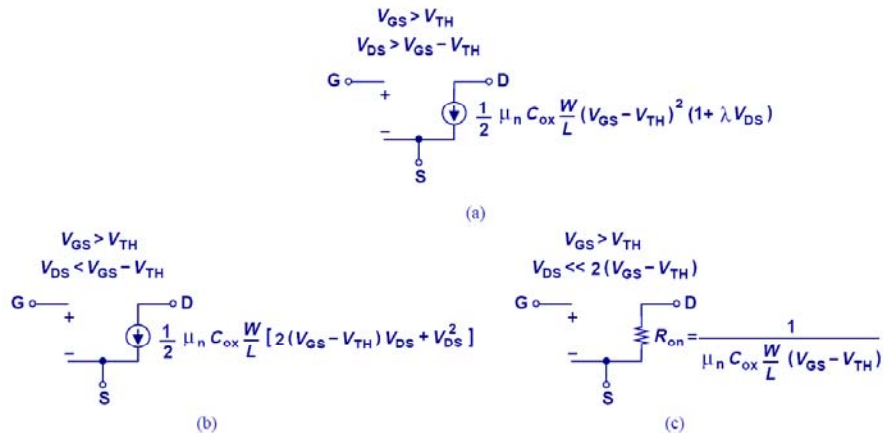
$V_{GS} > V_{TH}$
$V_{DS} > V_{GS} - V_{TH}$

G
+
−
D
S
$\frac{1}{2}\mu_n C_{ox}\frac{W}{L}(V_{GS} - V_{TH})^2(1 + \lambda V_{DS})$

(a)

$V_{GS} > V_{TH}$
$V_{DS} < V_{GS} - V_{TH}$

G
+
−
D
S
$\frac{1}{2}\mu_n C_{ox}\frac{W}{L}[2(V_{GS} - V_{TH})V_{DS} + V_{DS}^2]$

(b)

$V_{GS} > V_{TH}$
$V_{DS} << 2(V_{GS} - V_{TH})$

G
+
−
D
S
$R_{on} = \frac{1}{\mu_n C_{ox}\frac{W}{L}(V_{GS} - V_{TH})}$

(c)